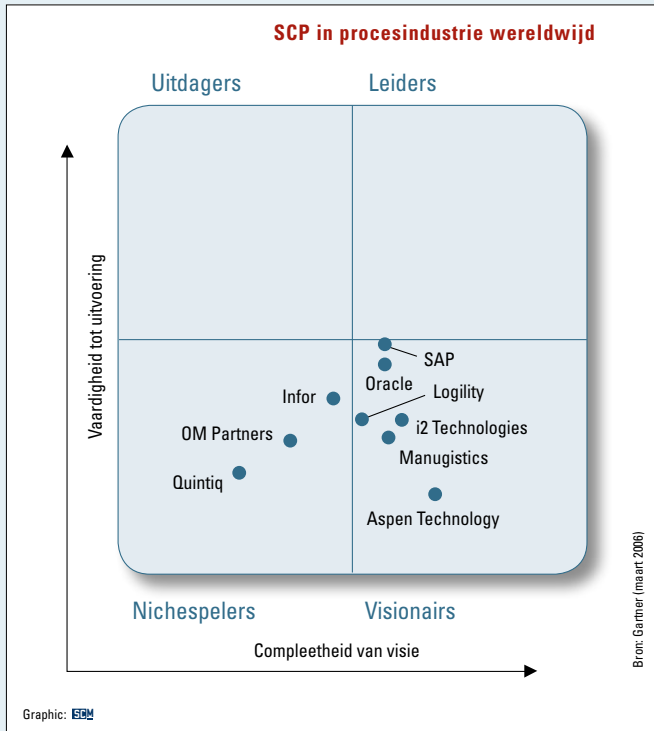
SCP in procesindustrie wereldwijd

Uitdagers

Leiders

Vaardigheid tot uitvoering

SAP

Oracle

Logility

Infor

i2 Technologies

OM Partners

Manugistics

Quintiq

Aspen Technology

Nichespelers

Visionairs

Compleetheid van visie

Bron: Gartner (maart 2006)

Graphic: SCM